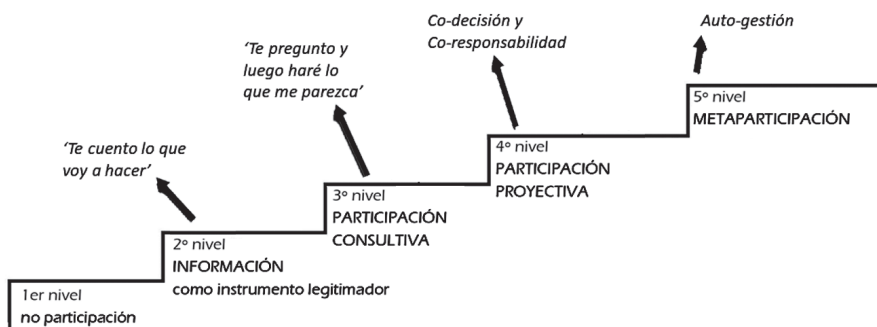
Auto-gestión

5º nivel
METAPARTICIPACIÓN

Co-decisión y Co-responsabilidad

4º nivel
PARTICIPACIÓN PROYECTIVA

'Te pregunto y luego haré lo que me parezca'

3º nivel
PARTICIPACIÓN CONSULTIVA

'Te cuento lo que voy a hacer'

2º nivel
INFORMACIÓN
como instrumento legitimador

1er nivel
no participación